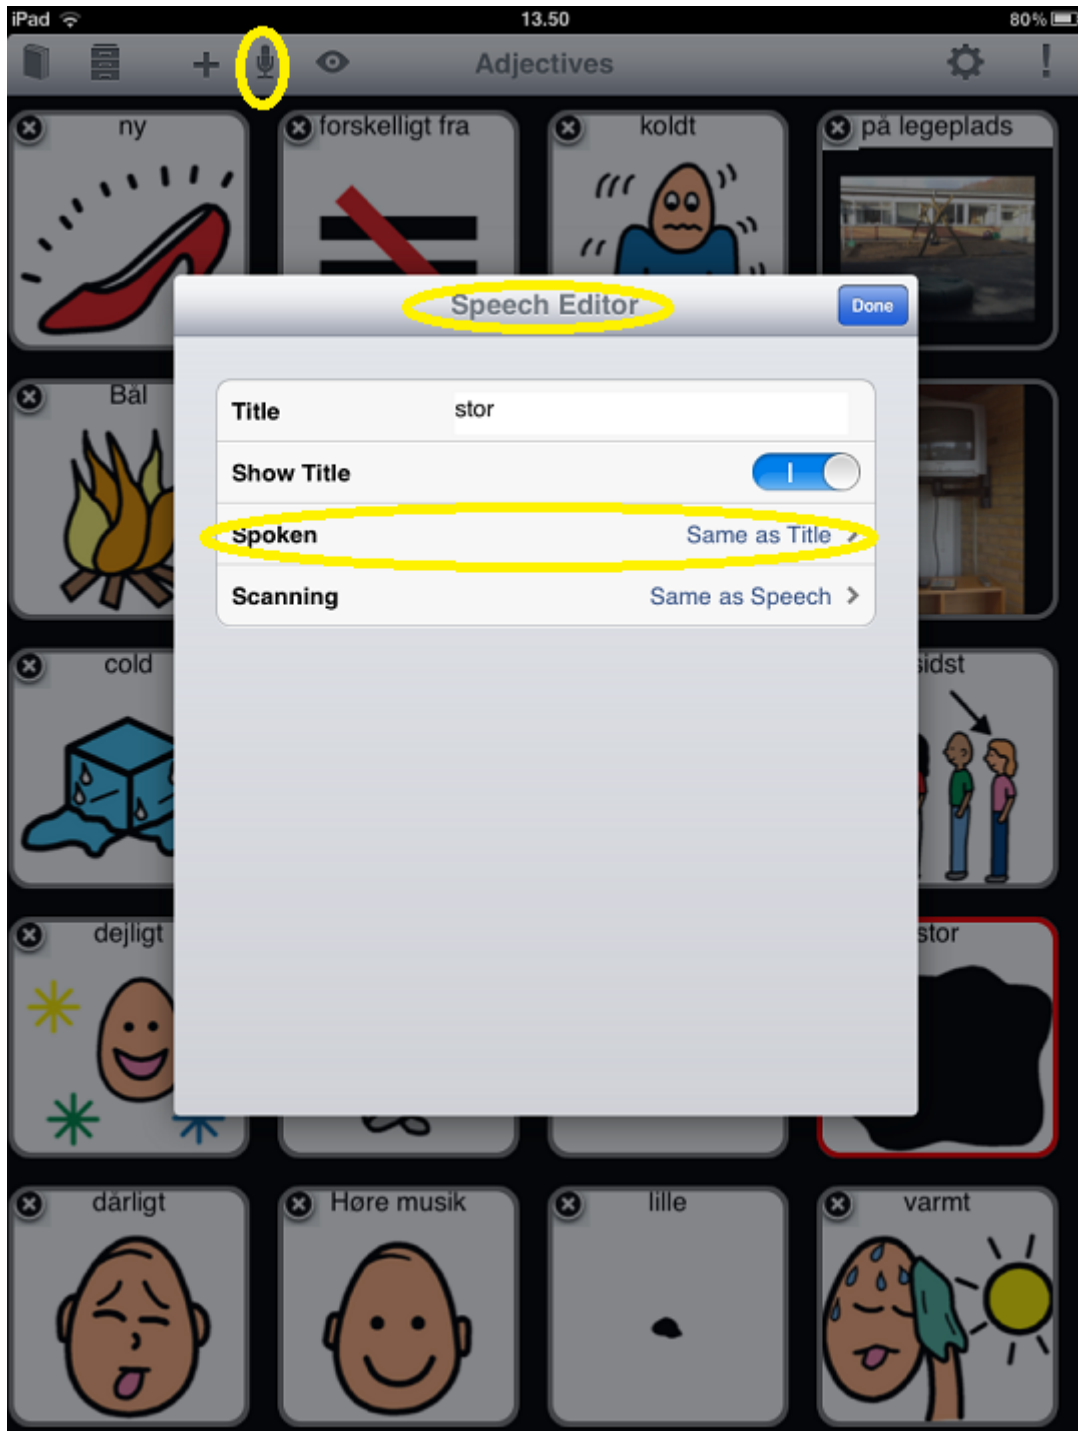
iPad 13.50 80%

Adjectives

ny

forskelligt fra

koldt

på legeplads

Bål

cold

dejligt

Speech Editor

Done

| Title | stor |
|---|---|
| Show Title | I |
| Spoken | Same as Title |
| Scanning | Same as Speech |

sidst

stor

dårligt

Høre musik

lille

varmt